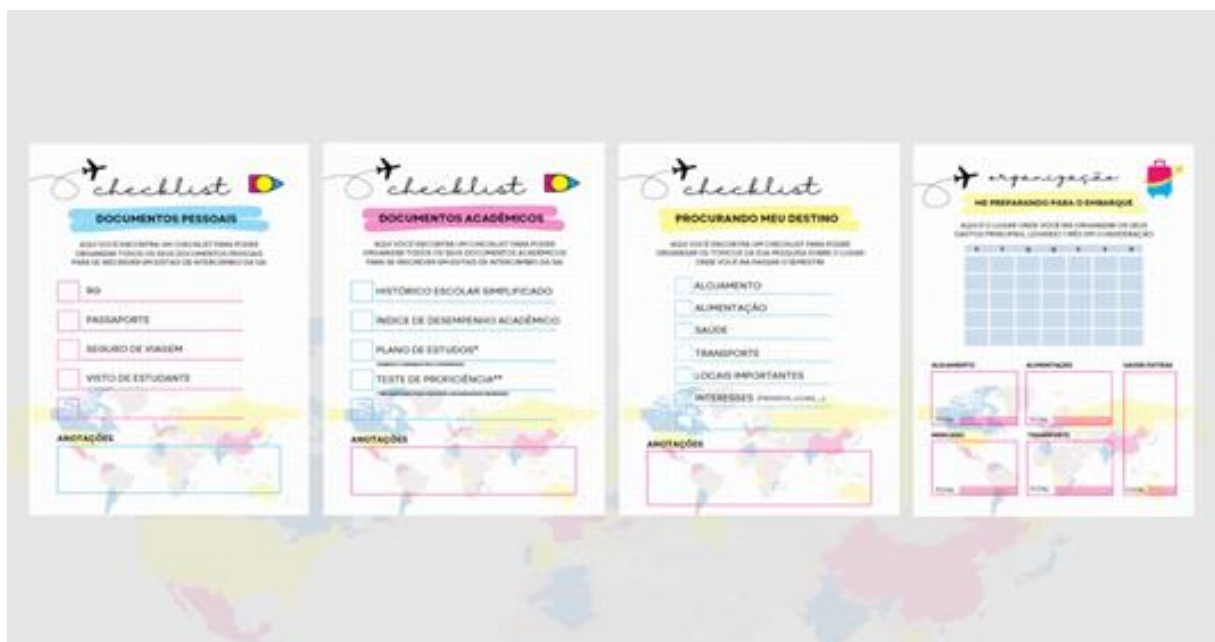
checklist

DOCUMENTOS PESSOAIS

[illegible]

RG

PASSAPORTE

SEGURO DE VIAGEM

VISTO DE ESTUDANTE

ANOTAÇÕES

checklist

DOCUMENTOS ACADÊMICOS

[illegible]

HISTÓRICO ESCOLAR SIMPLIFICADO

ÍNDICE DE DESEMPENHO ACADÊMICO

PLANO DE ESTUDOS*

TESTE DE PROFICIÊNCIA**

ANOTAÇÕES

checklist

PROCURANDO MEU DESTINO

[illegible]

ALOJAMENTO

ALIMENTAÇÃO

SAÚDE

TRANSPORTE

LOCAIS IMPORTANTES

INTERESSES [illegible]

ANOTAÇÕES

organização

ME PREPARANDO PARA O EMBARQUE

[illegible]

ALOJAMENTO

ALIMENTAÇÃO

SAÚDE/EXTRAS

MERCADO

TRANSPORTE

TOTAL

TOTAL

TOTAL

TOTAL

TOTAL